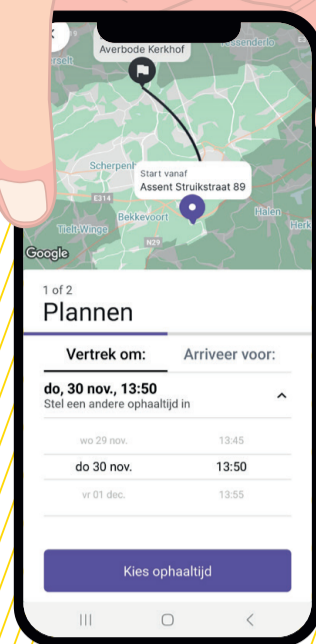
Averbode Kerkhof

aelt

esendenk

Scherpenh

Start vanaf
Assent Struikstraat 89

E314

Bekkevoort

Halen

Tielt-Winge

Herk

N29

Google

1 of 2
Plannen

Vertrek om:

Arriveer voor:

do, 30 nov., 13:50
Stel een andere ophaaltijd in

wo 29 nov. 13:45
do 30 nov. 13:50
vr 01 dec. 13:55

Kies ophaaltijd